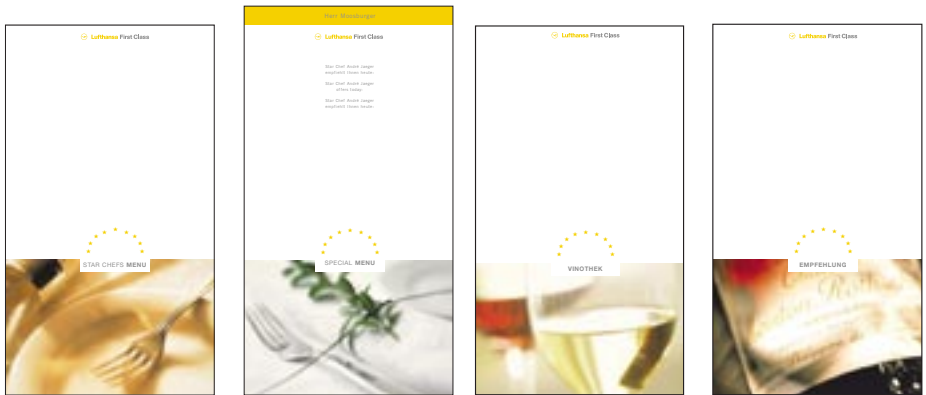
Lufthansa First Class

STAR CHEFS MENU

Herr Mössburger

Lufthansa First Class

Star Chef André Jaeger empfiehlt Ihnen heute.

Star Chef André Jaeger offers today.

Star Chef André Jaeger empfiehlt Ihnen heute.

SPECIAL MENU

Lufthansa First Class

VINOTHEK

Lufthansa First Class

EMPFEHLUNG